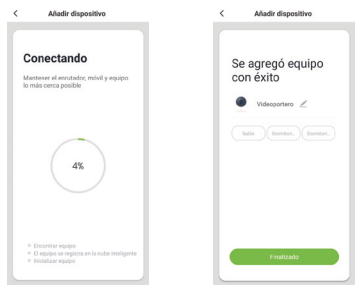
<
Añadir dispositivo

Conectando

Mantener el enrutador, móvil y equipo lo más cerca posible

4%

Encontrar equipo
El equipo se registra en la nube inteligente
Inicializar equipo

<
Añadir dispositivo

Se agregó equipo con éxito

Videoportero

Sala
Dormitori...
Dormitori...

Finalizado